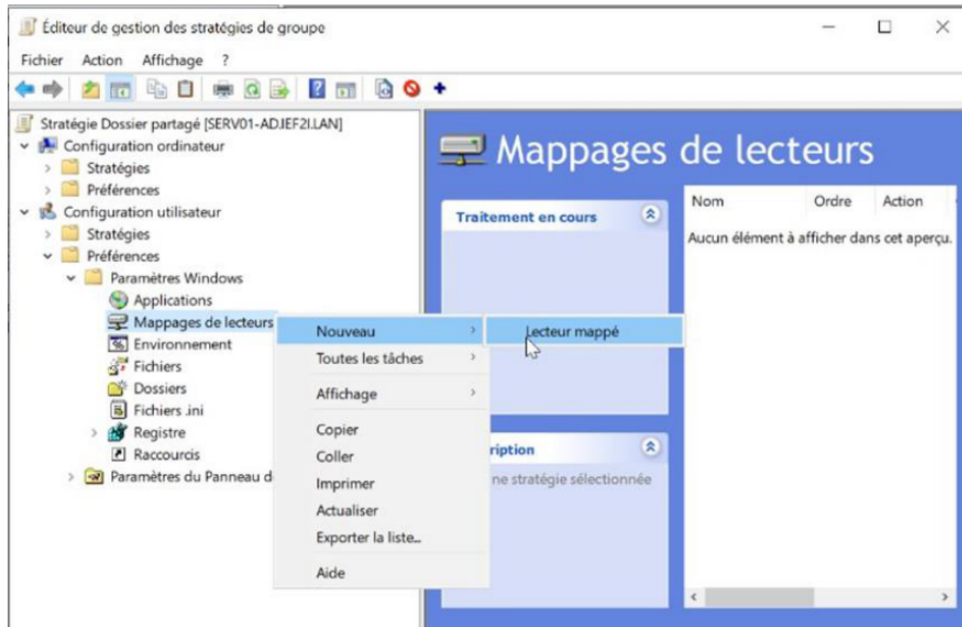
Éditeur de gestion des stratégies de groupe

Fichier Action Affichage ?

Stratégie Dossier partagé [SERV01-ADJEF2I.LAN]
Configuration ordinateur
Stratégies
Préférences
Configuration utilisateur
Stratégies
Préférences
Paramètres Windows
Applications
Mappages de lecteurs
Environnement
Fichiers
Dossiers
Fichiers .ini
Registre
Raccourcis
Paramètres du Panneau d

Mappages de lecteurs

Traitement en cours

ription
ne stratégie sélectionnée

| Nom | Ordre | Action |
|---|---|---|

Aucun élément à afficher dans cet aperçu.

Nouveau
Toutes les tâches
Affichage
Copier
Coller
Imprimer
Actualiser
Exporter la liste...
Aide

Lecteur mappé